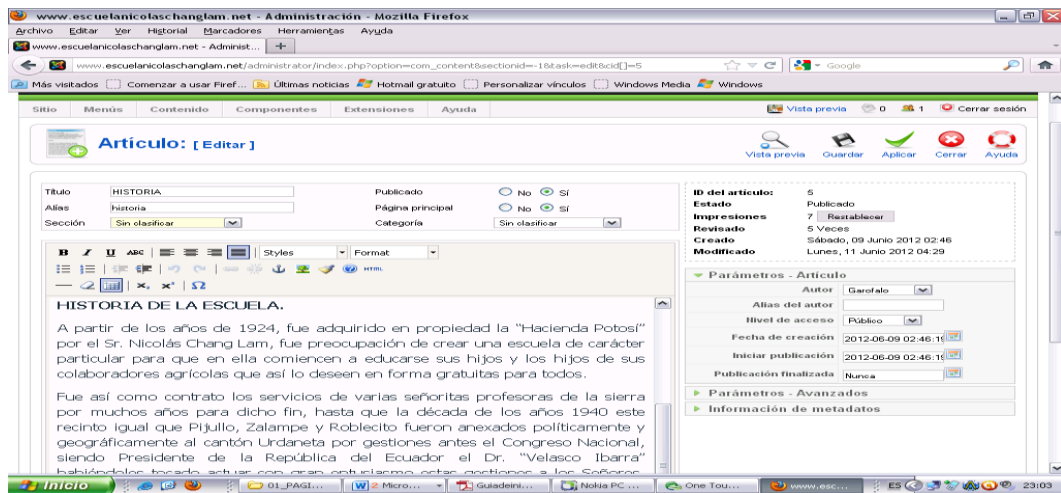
www.escuelanicolaschanglam.net - Administración - Mozilla Firefox

Archivo Editar Ver Historial Marcadores Herramientas Ayuda

www.escuelanicolaschanglam.net - Administ... +

www.escuelanicolaschanglam.net/administrator/index.php?option=com_content&sectionid=-1&task=edit&cid[]=5

Google

Más visitados Comenzar a usar Firef... Últimas noticias Hotmail gratuito Personalizar vínculos Windows Media Windows

Sitio Menús Contenido Componentes Extensiones Ayuda

Vista previa 0 1 Cerrar sesión

Artículo: [ Editar ]

Vista previa Guardar Aplicar Cerrar Ayuda

Título HISTORIA
Alias historia
Sección Sin clasificar
Publicado No Sí
Página principal No Sí
Categoría Sin clasificar

Styles Format

HISTORIA DE LA ESCUELA.

A partir de los años de 1924, fue adquirido en propiedad la "Hacienda Potosí" por el Sr. Nicolás Chang Lam, fue preocupación de crear una escuela de carácter particular para que en ella comiencen a educarse sus hijos y los hijos de sus colaboradores agrícolas que así lo deseen en forma gratuitas para todos.

Fue así como contrato los servicios de varias señoritas profesoras de la sierra por muchos años para dicho fin, hasta que la década de los años 1940 este recinto igual que Pijullo, Zalampe y Roblecito fueron anexados políticamente y geográficamente al cantón Urdaneta por gestiones antes el Congreso Nacional, siendo Presidente de la República del Ecuador el Dr. "Velasco Ibarra" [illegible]

ID del artículo: 5
Estado Publicado
Impresiones 7 Restablecer
Revisado 5 Veces
Creado Sábado, 09 Junio 2012 02:46
Modificado Lunes, 11 Junio 2012 04:29

Parámetros - Artículo
Autor Garofalo
Alias del autor
Nivel de acceso Público
Fecha de creación 2012-06-09 02:46:1
Iniciar publicación 2012-06-09 02:46:1
Publicación finalizada Nunca

Parámetros - Avanzados
Información de metadatos

Inicio 01_PAGI... 2 Micro... Guiadeini... Nokia PC ... One Tou... www.esc... ES 23:03